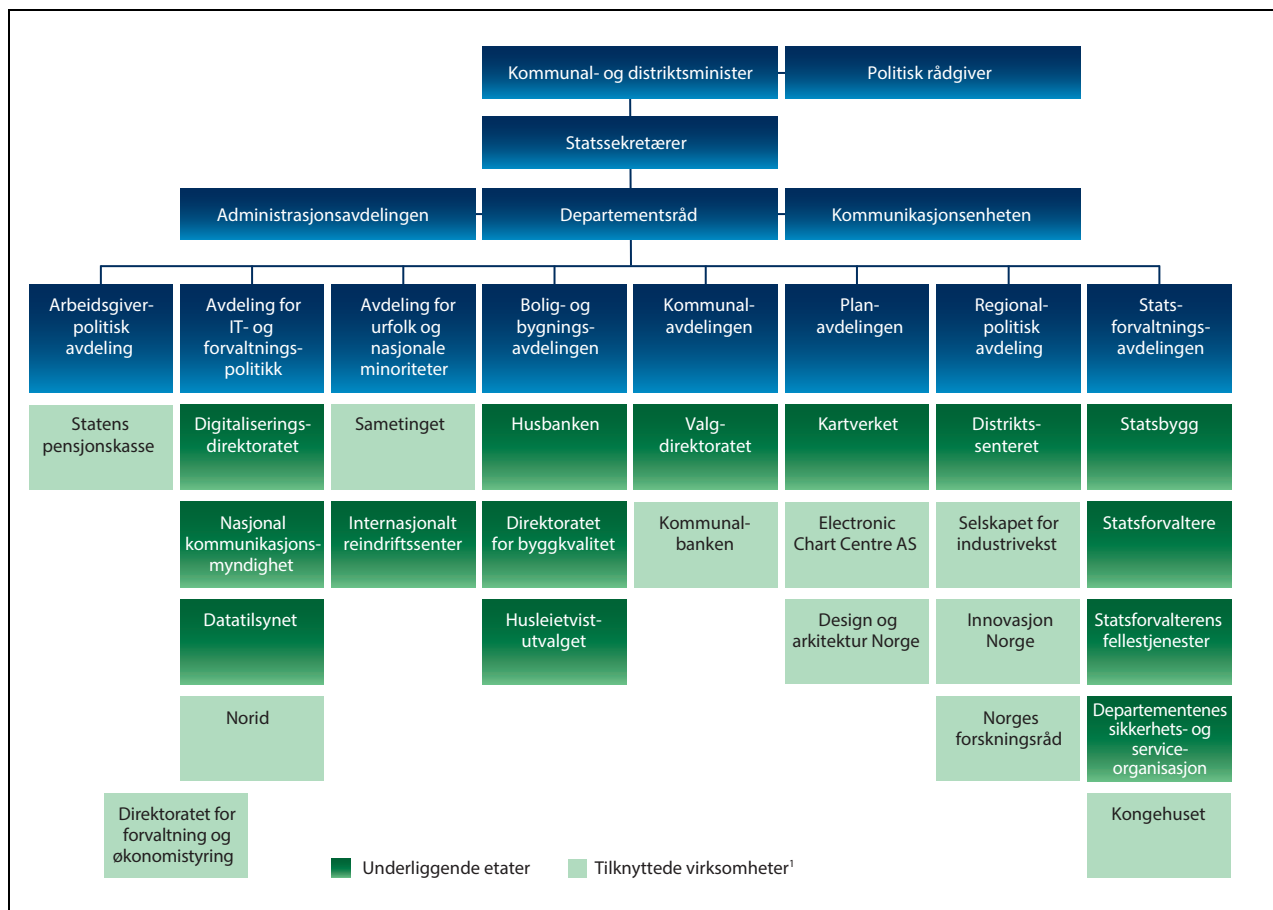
Kommunal- og distriktsminister

Politisk rådgiver

Statssekretærer

Administrasjonsavdelingen

Departementsråd

Kommunikasjonsenheten

Arbeidsgiverpolitisk avdeling

Avdeling for IT- og forvaltningspolitikk

Avdeling for urfolk og nasjonale minoriteter

Bolig- og bygningsavdelingen

Kommunalavdelingen

Planavdelingen

Regionalpolitisk avdeling

Statsforvaltningsavdelingen

Statens pensjonskasse

Digitaliseringsdirektoratet

Nasjonal kommunikasjonsmyndighet

Datatilsynet

Norid

Direktoratet for forvaltning og økonomistyring

Sametinget

Internasjonalt reindriftssenter

Husbanken

Direktoratet for byggkvalitet

Husleietvistutvalget

Valgdirektoratet

Kommunalbanken

Kartverket

Electronic Chart Centre AS

Design og arkitektur Norge

Distriktssenteret

Selskapet for industrivekst

Innovasjon Norge

Norges forskningsråd

Statsbygg

Statsforvaltere

Statsforvalterens fellestjenester

Departementenes sikkerhets- og serviceorganisasjon

Kongehuset

Underliggende etater

Tilknyttede virksomheter$^1$